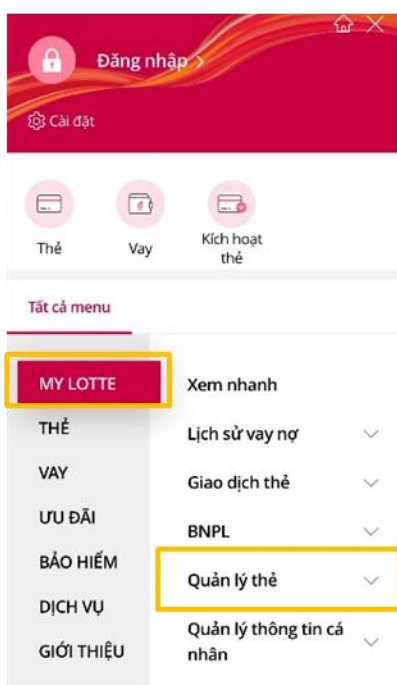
Đăng nhập >

Cài đặt

Thẻ

Vay

Kích hoạt thẻ

Tất cả menu

MY LOTTE

THẺ

VAY

ƯU ĐÃI

BẢO HIỂM

DỊCH VỤ

GIỚI THIỆU

Xem nhanh

Lịch sử vay nợ

Giao dịch thẻ

BNPL

Quản lý thẻ

Quản lý thông tin cá nhân